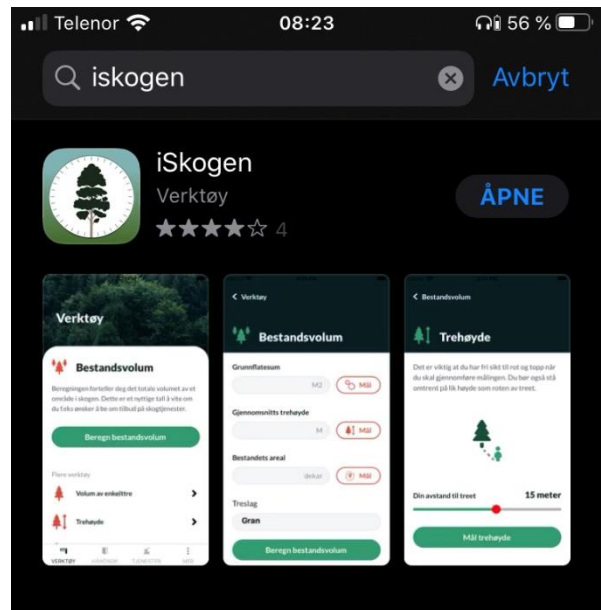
Telenor 08:23 56 %

iskogen Avbryt

iSkogen
Verktøy
4
ÅPNE

Verktøy

Bestandsvolum
Beregningen forteller deg det totale volumet av et område i skogen. Dette er et nyttig tall å vite om du f.eks ønsker å be om tilbud på skogtjenester.
Beregn bestandsvolum
Flere verktøy
Volum av enkelttre
Trehøyde
VERKTØY

< Verktøy
Bestandsvolum
Grunnflatesum
M2 Mål
Gjennomsnitts trehøyde
M Mål
Bestandets areal
dekar Mål
Treslag
Gran
Beregn bestandsvolum

< Bestandsvolum
Trehøyde
Det er viktig at du har fri sikt til rot og topp når du skal gjennomføre målingen. Du ber også stå omtrent på lik høyde som roten av treet.
Din avstand til treet 15 meter
Mål trehøyde